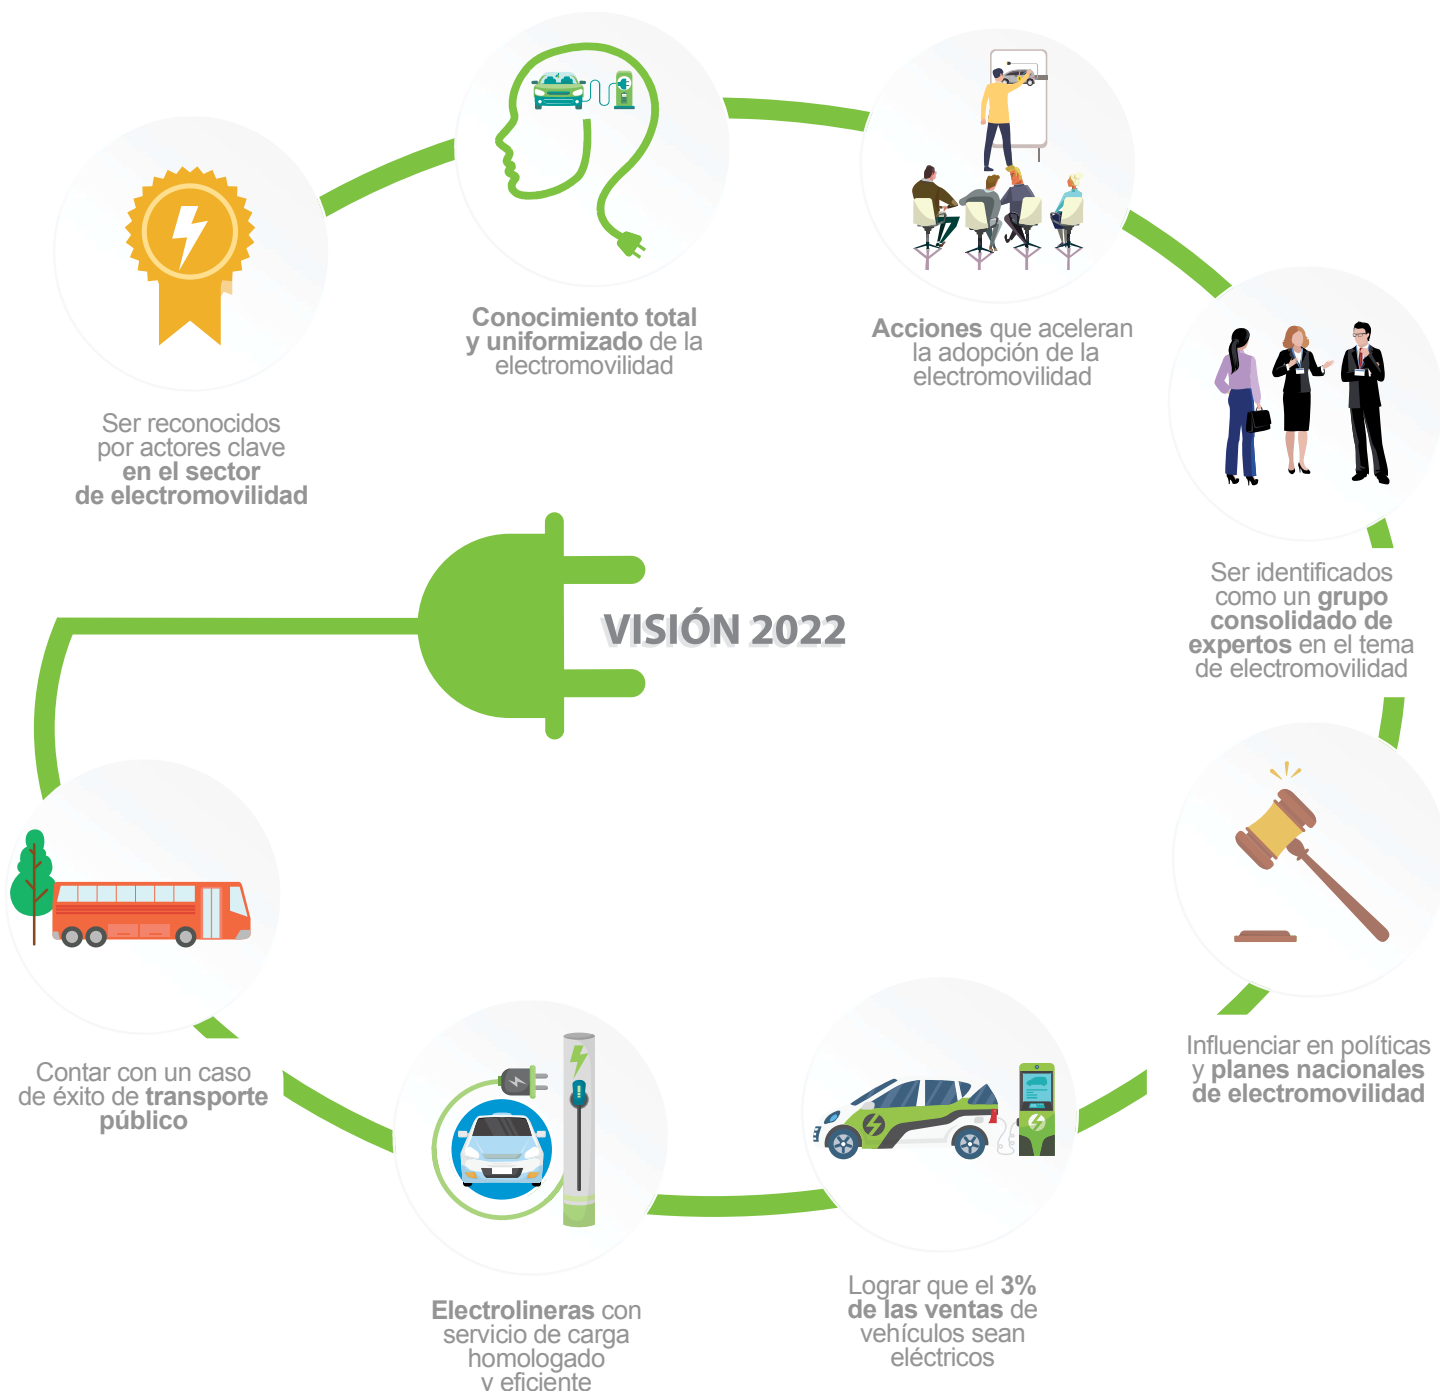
Conocimiento total y uniformizado de la electromovilidad

Acciones que aceleran la adopción de la electromovilidad

Ser reconocidos por actores clave en el sector de electromovilidad

Ser identificados como un grupo consolidado de expertos en el tema de electromovilidad

VISIÓN 2022

Influenciar en políticas y planes nacionales de electromovilidad

Contar con un caso de éxito de transporte público

Electrolineras con servicio de carga homologado y eficiente

Lograr que el 3% de las ventas de vehículos sean eléctricos